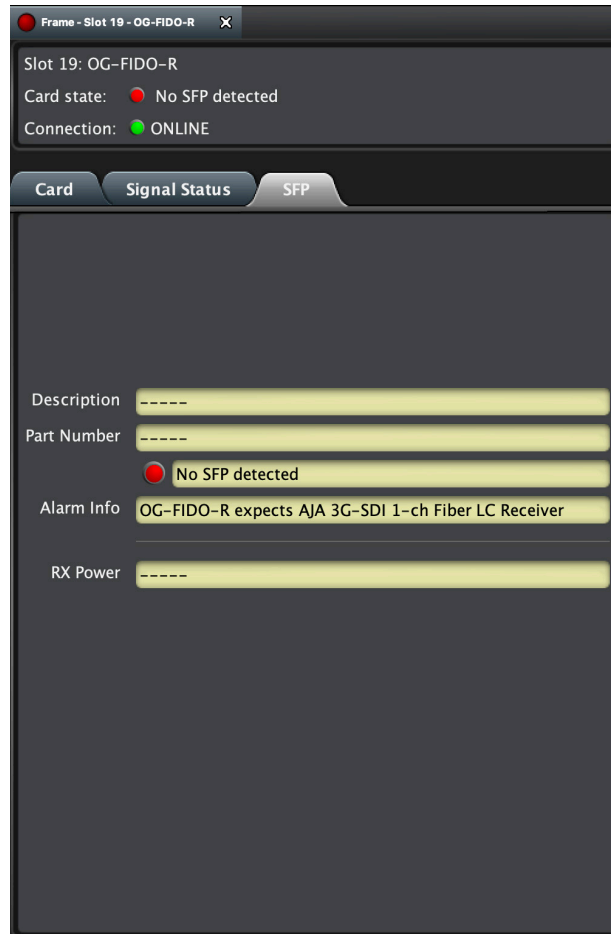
Frame - Slot 19 - OG-FIDO-R

Slot 19: OG-FIDO-R
Card state: No SFP detected
Connection: ONLINE

Card
Signal Status
SFP

Description -----
Part Number -----
No SFP detected
Alarm Info OG-FIDO-R expects AJA 3G-SDI 1-ch Fiber LC Receiver

RX Power -----